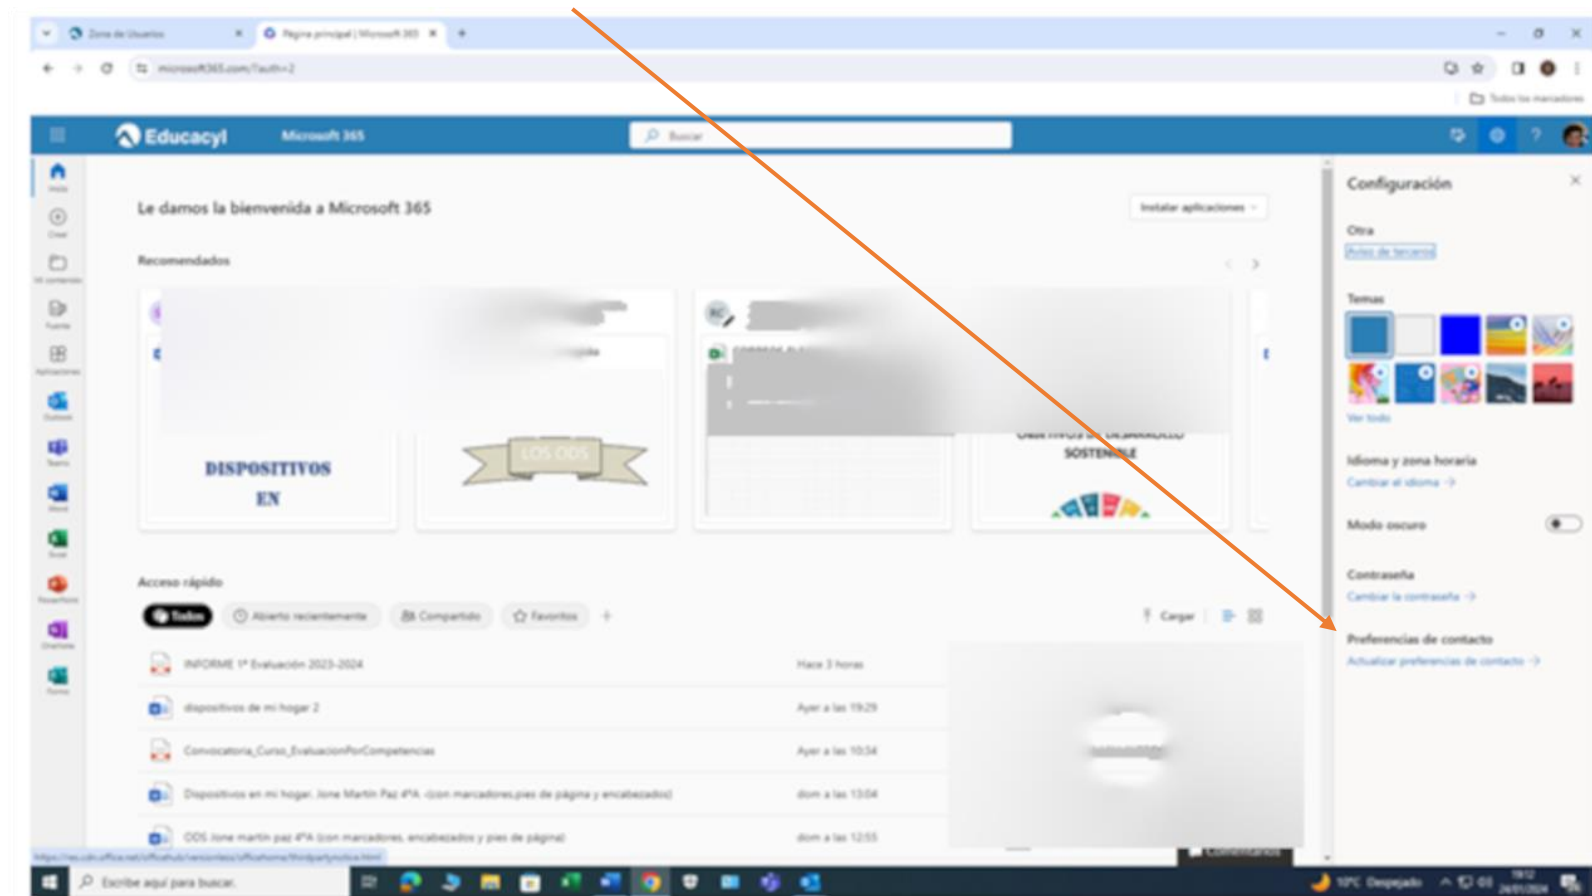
Zona de Usuarios
Página principal | Microsoft 365
microsoft365.com/?auth=2
Todos los marcadores

Educacyl
Microsoft 365
Buscar

Inicio
Crear
Mi contenido
Fuente
Aplicaciones
Outlook
Teams
Word
Excel
PowerPoint
OneNote
Forms

Le damos la bienvenida a Microsoft 365
Instalar aplicaciones

Recomendados

DISPOSITIVOS EN
LOS ODS
OBJETIVOS DE DESARROLLO SOSTENIBLE

Acceso rápido
Todos
Abierto recientemente
Compartido
Favoritos
Cargar

INFORME 1ª Evaluación 2023-2024 | Hace 3 horas
dispositivos de mi hogar 2 | Ayer a las 19:29
Convocatoria_Curso_EvaluacionPorCompetencias | Ayer a las 10:34
Dispositivos en mi hogar. Jone Martin Paz 4ºA -(con marcadores,pies de página y encabezados) | dom a las 13:04
ODS Jone martin paz 4ºA (con marcadores, encabezados y pies de página) | dom a las 12:55

Configuración
Otra
Avisos de terceros
Temas
Ver todo
Idioma y zona horaria
Cambiar el idioma →
Modo oscuro
Contraseña
Cambiar la contraseña →
Preferencias de contacto
Actualizar preferencias de contacto →

Comentarios

https://res.cdn.office.net/officehub/versionless/officehome/thirdpartynotice.html

Escribe aquí para buscar.
10ºC Despejado
19:12
24/01/2024